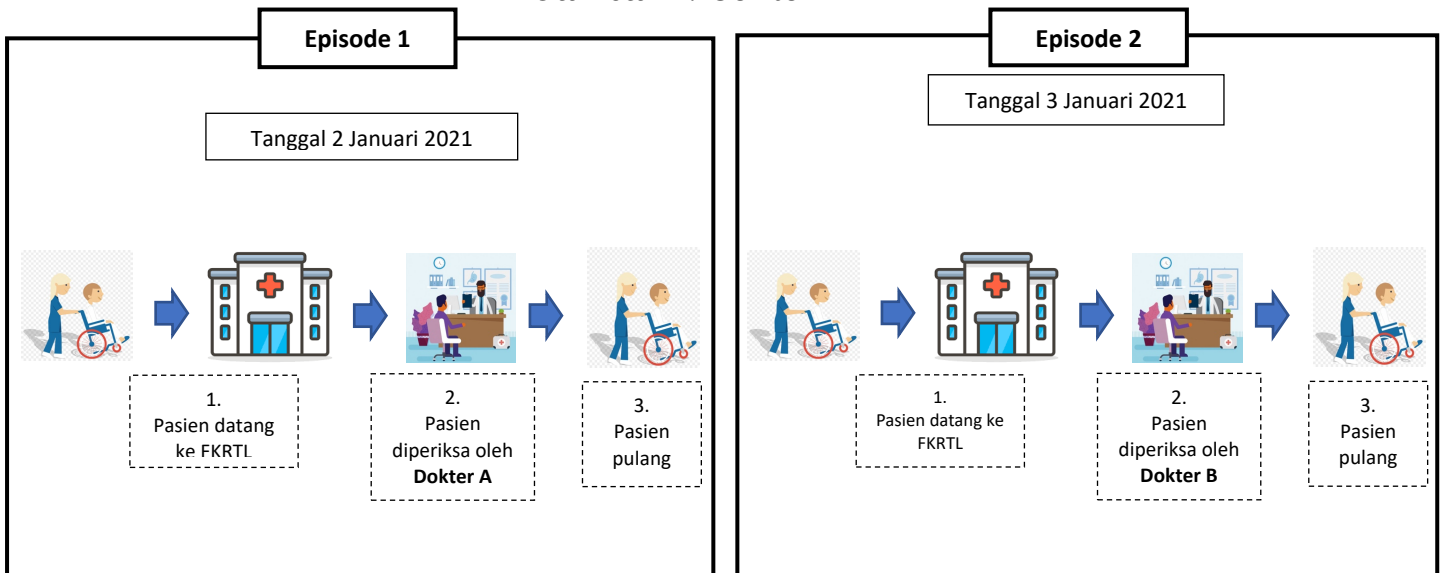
Episode 1

Tanggal 2 Januari 2021

1.
Pasien datang ke FKRTL

2.
Pasien diperiksa oleh **Dokter A**

3.
Pasien pulang

Episode 2

Tanggal 3 Januari 2021

1.
Pasien datang ke FKRTL

2.
Pasien diperiksa oleh **Dokter B**

3.
Pasien pulang